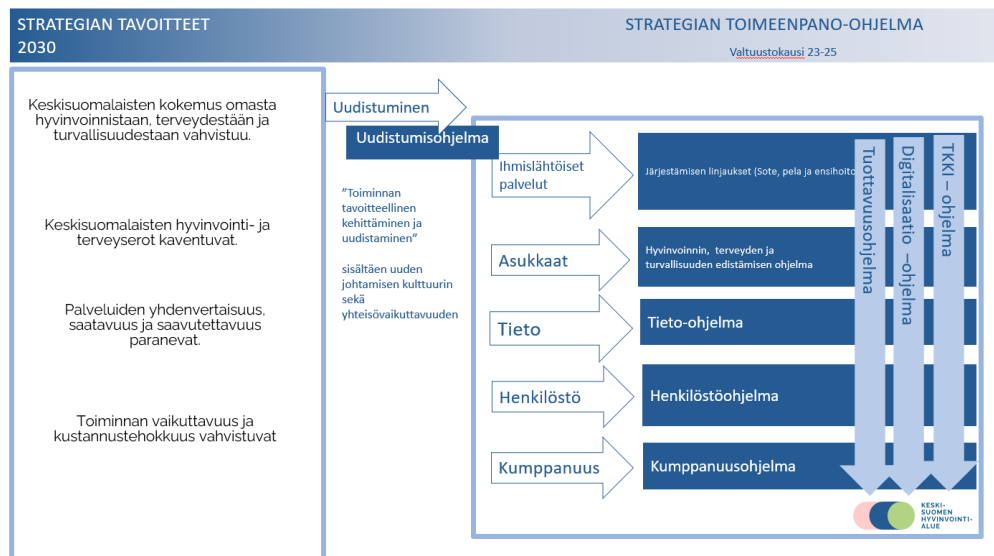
STRATEGIAN TAVOITTEET 2030

STRATEGIAN TOIMEENPANO-OHJELMA

Valtuustokausi 23-25

Keskisuomalaisten kokemus omasta hyvinvoinnistaan, terveydestään ja turvallisuudestaan vahvistuu.

Keskisuomalaisten hyvinvointi- ja terveyserot kaventuvat.

Palveluiden yhdenvertaisuus, saatavuus ja saavutettavuus paranevat.

Toiminnan vaikuttavuus ja kustannustehokkuus vahvistuvat

Uudistuminen

Uudistumisohjelma

"Toiminnan tavoitteellinen kehittäminen ja uudistaminen"

sisältäen uuden johtamisen kulttuurin sekä yhteisövaikuttavuuden

Ihmislähtöiset palvelut

Järjestämisen linjaukset (Sote, pela ja ensihoito)

Asukkaat

Hyvinvoinnin, terveyden ja turvallisuuden edistämisen ohjelma

Tieto

Tieto-ohjelma

Henkilöstö

Henkilöstöohjelma

Kumppanuus

Kumppanuusohjelma

Tuottavuusohjelma

Digitalisaatio –ohjelma

TKKI – ohjelma

KESKI-SUOMEN HYVINVOINTI-ALUE